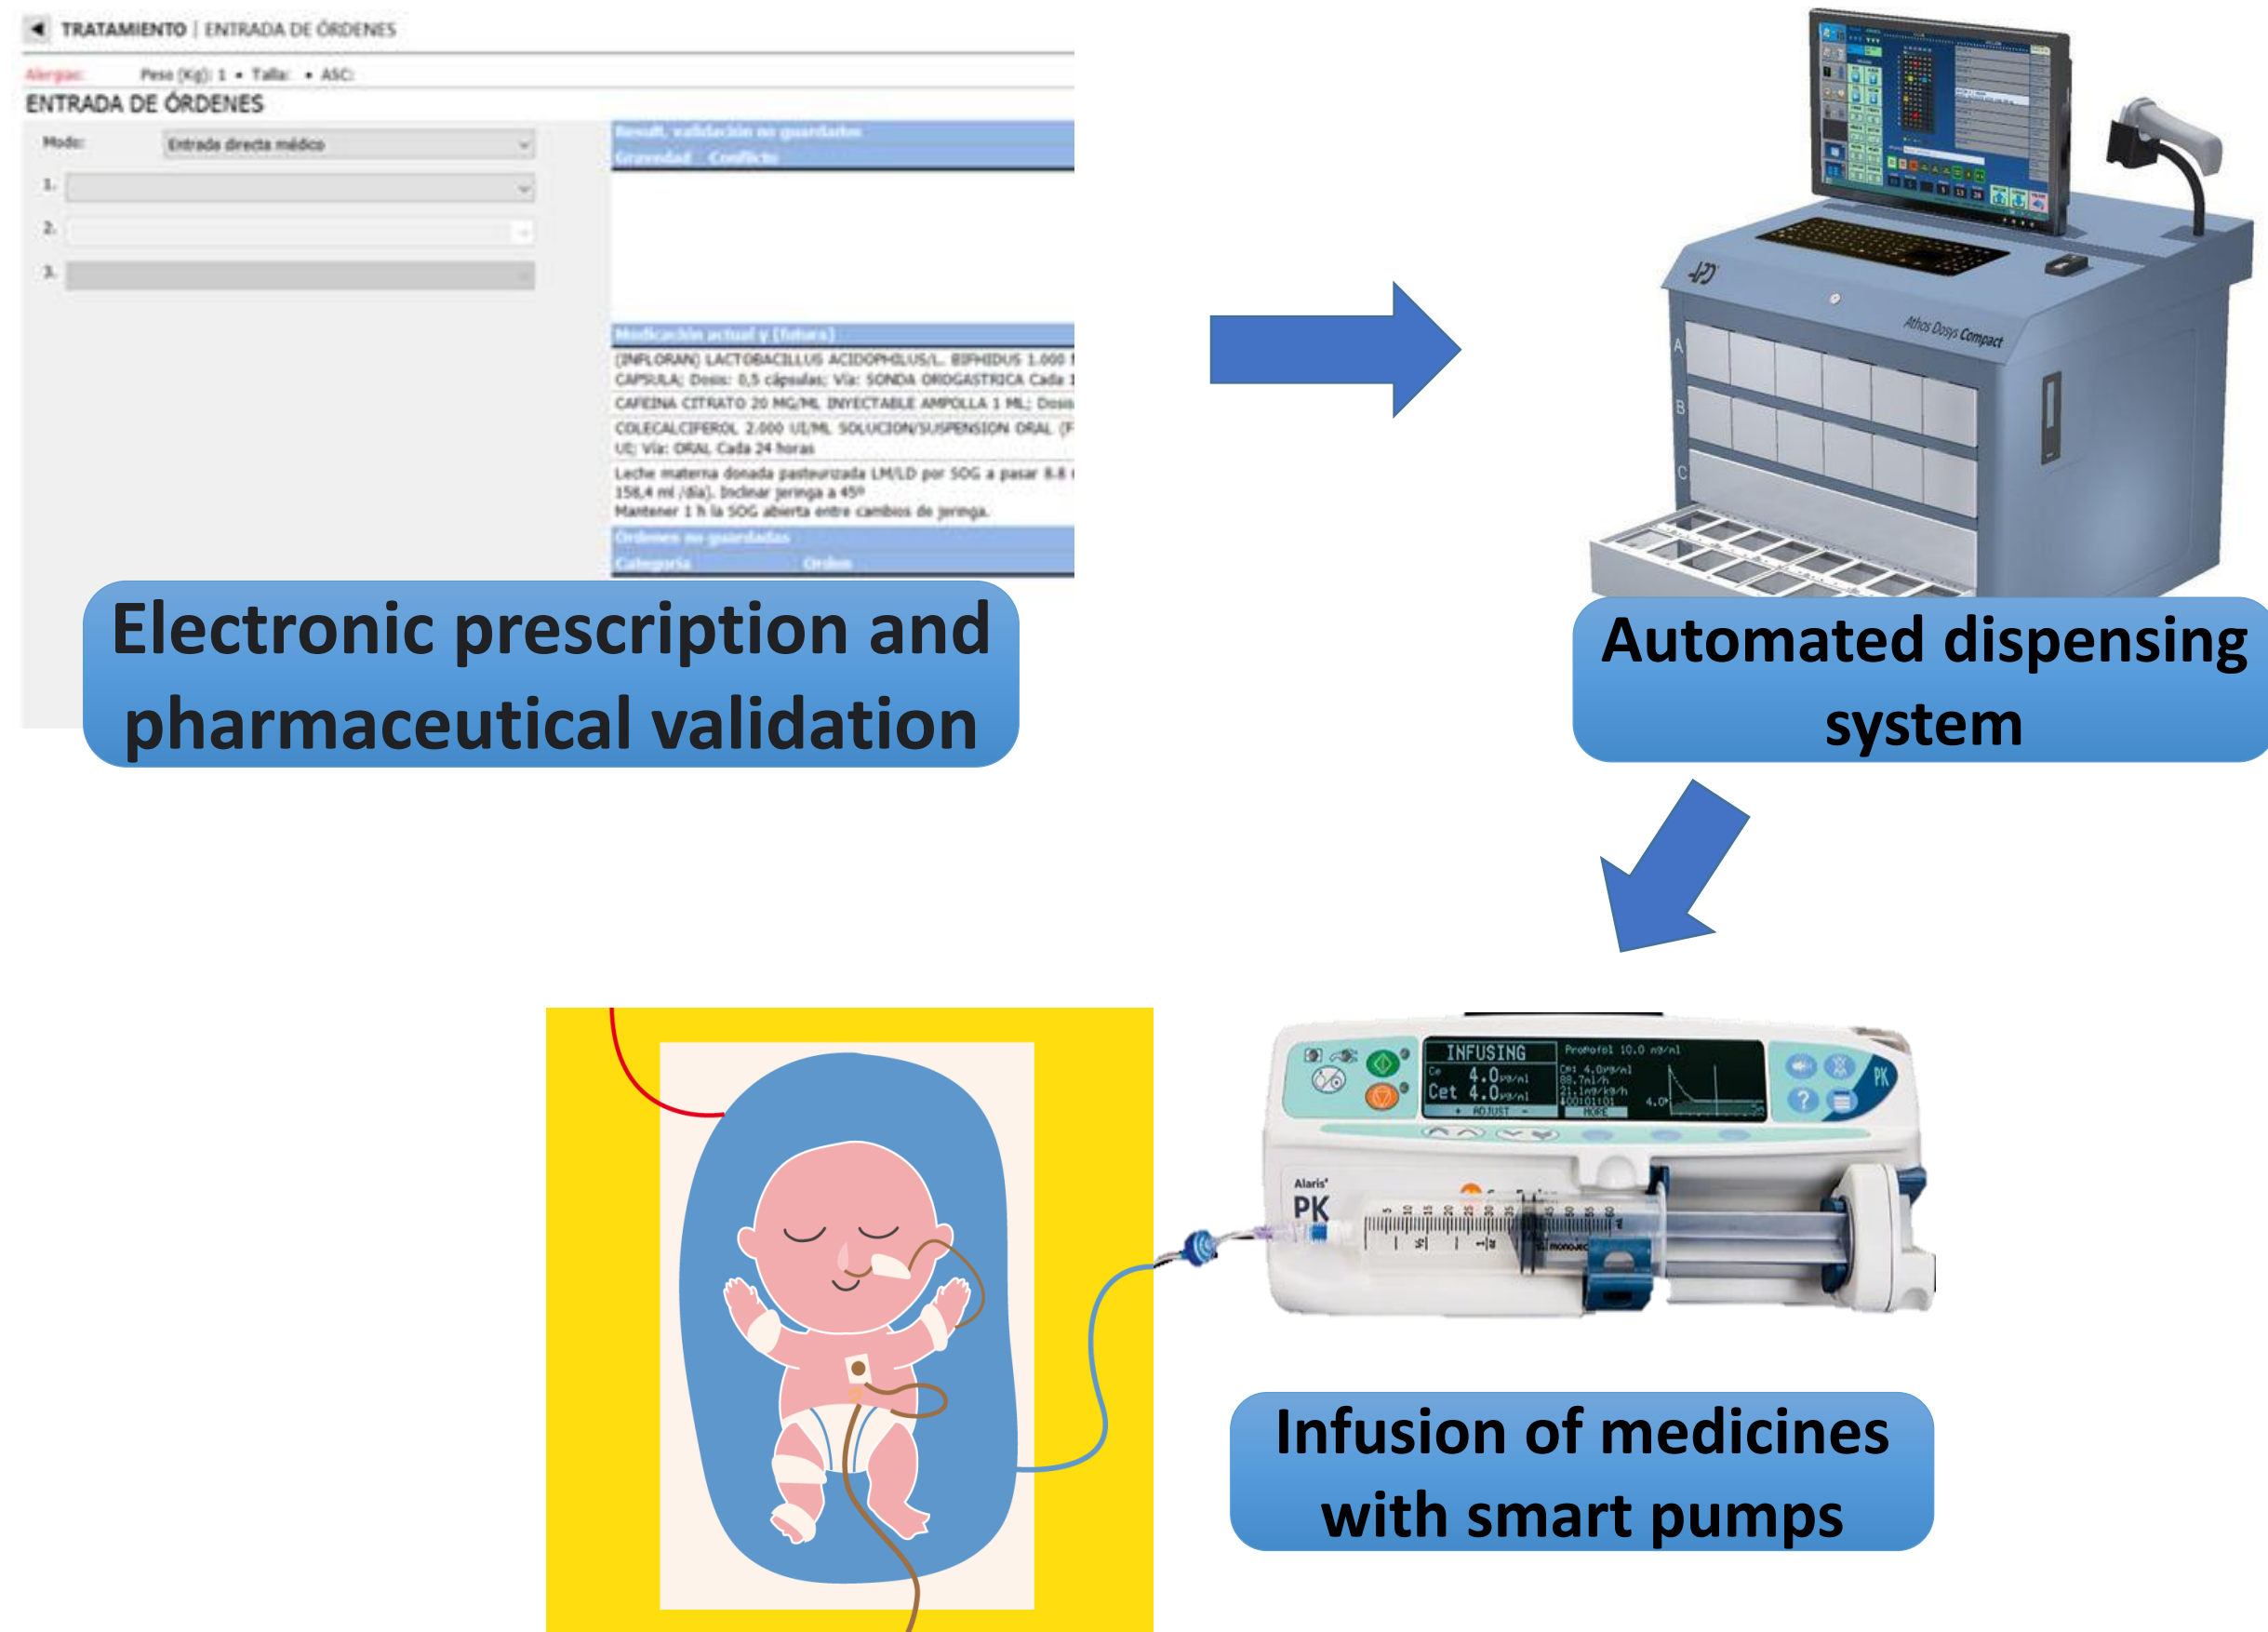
TRATAMIENTO | ENTRADA DE ÓRDENES

Alergias: Peso (Kg): 1 • Talla: • ASC:

ENTRADA DE ÓRDENES

Modo: Entrada directa médico

1.

2.

3.

Result. validación no guardados

Gravedad Conflicto

Medicación actual y (futura)

(INFLORAN) LACTOBACILLUS ACIDOPHILUS/L. BIFIDUS 1.000 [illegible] CAPSULA; Dosis: 0,5 cápsulas; Vía: SONDA OROGASTRICA Cada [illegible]

CAFEINA CITRATO 20 MG/ML INYECTABLE AMPOLLA 1 ML; Dosis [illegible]

COLECALCIFEROL 2.000 UI/ML SOLUCION/SUSPENSION ORAL (F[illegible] UI; Vía: ORAL Cada 24 horas

Leche materna donada pasteurizada LM/LD por SOG a pasar 8.8 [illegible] 158,4 ml /día). Inclinar jeringa a 45º Mantener 1 h la SOG abierta entre cambios de jeringa.

Órdenes no guardadas

Categoría Orden

Electronic prescription and pharmaceutical validation

Athos Dosys Compact

A

B

C

Automated dispensing system

INFUSING

Propofol 10.0 mg/ml

Ce 4.0

Cet 4.0

ADJUST

MORE

PK

Alaris

PK

Infusion of medicines with smart pumps